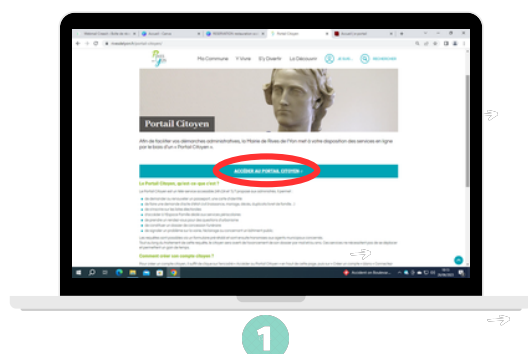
Ma Commune
Y Vivre
S'y Divertir
Le Découvrir

Portail Citoyen

Afin de faciliter vos démarches administratives, la Mairie de Rives de l'Yon met à votre disposition des services en ligne par le biais d'un « Portail Citoyen ».

ACCÉDER AU PORTAIL CITOYEN

Le Portail Citoyen, qu'est-ce que c'est ?

Comment créer son compte citoyen ?

1